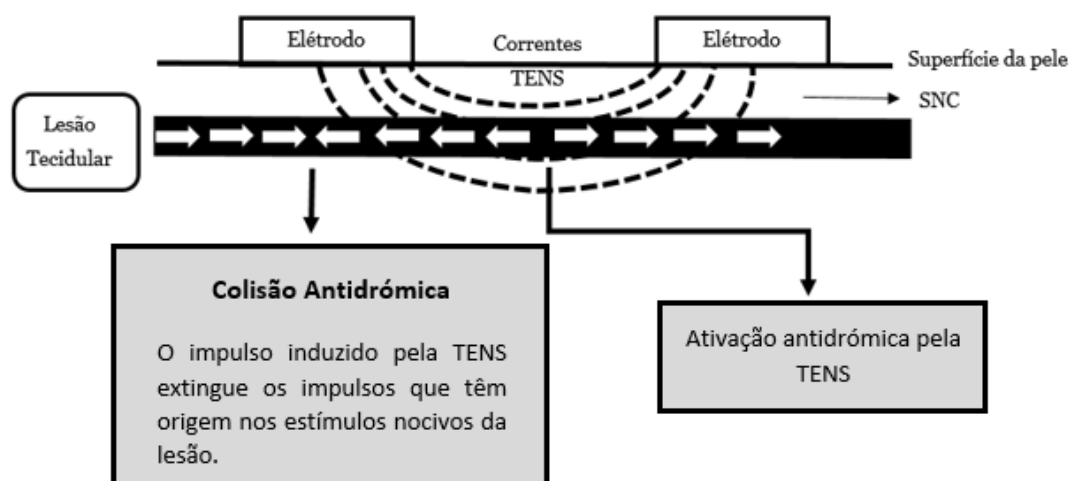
Elétrodo

Correntes TENS

Elétrodo

Superfície da pele

SNC

Lesão Tecidular

Colisão Antidrómica

O impulso induzido pela TENS extingue os impulsos que têm origem nos estímulos nocivos da lesão.

Ativação antidrómica pela TENS